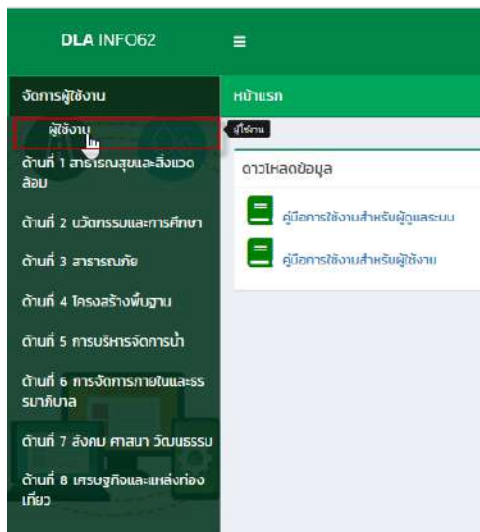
DLA INFO62

≡

จัดการผู้ใช้งาน

ผู้ใช้งาน

ผู้ใช้งาน

ด้านที่ 1 สาธารณสุขและสิ่งแวดล้อม

ด้านที่ 2 นวัตกรรมและการศึกษา

ด้านที่ 3 สาธารณภัย

ด้านที่ 4 โครงสร้างพื้นฐาน

ด้านที่ 5 การบริหารจัดการน้ำ

ด้านที่ 6 การจัดการภายในและธรรมาภิบาล

ด้านที่ 7 สังคม ศาสนา วัฒนธรรม

ด้านที่ 8 เศรษฐกิจและแหล่งท่องเที่ยว

หน้าแรก

ดาวโหลดข้อมูล

คู่มือการใช้งานสำหรับผู้ดูแลระบบ

คู่มือการใช้งานสำหรับผู้ใช้งาน